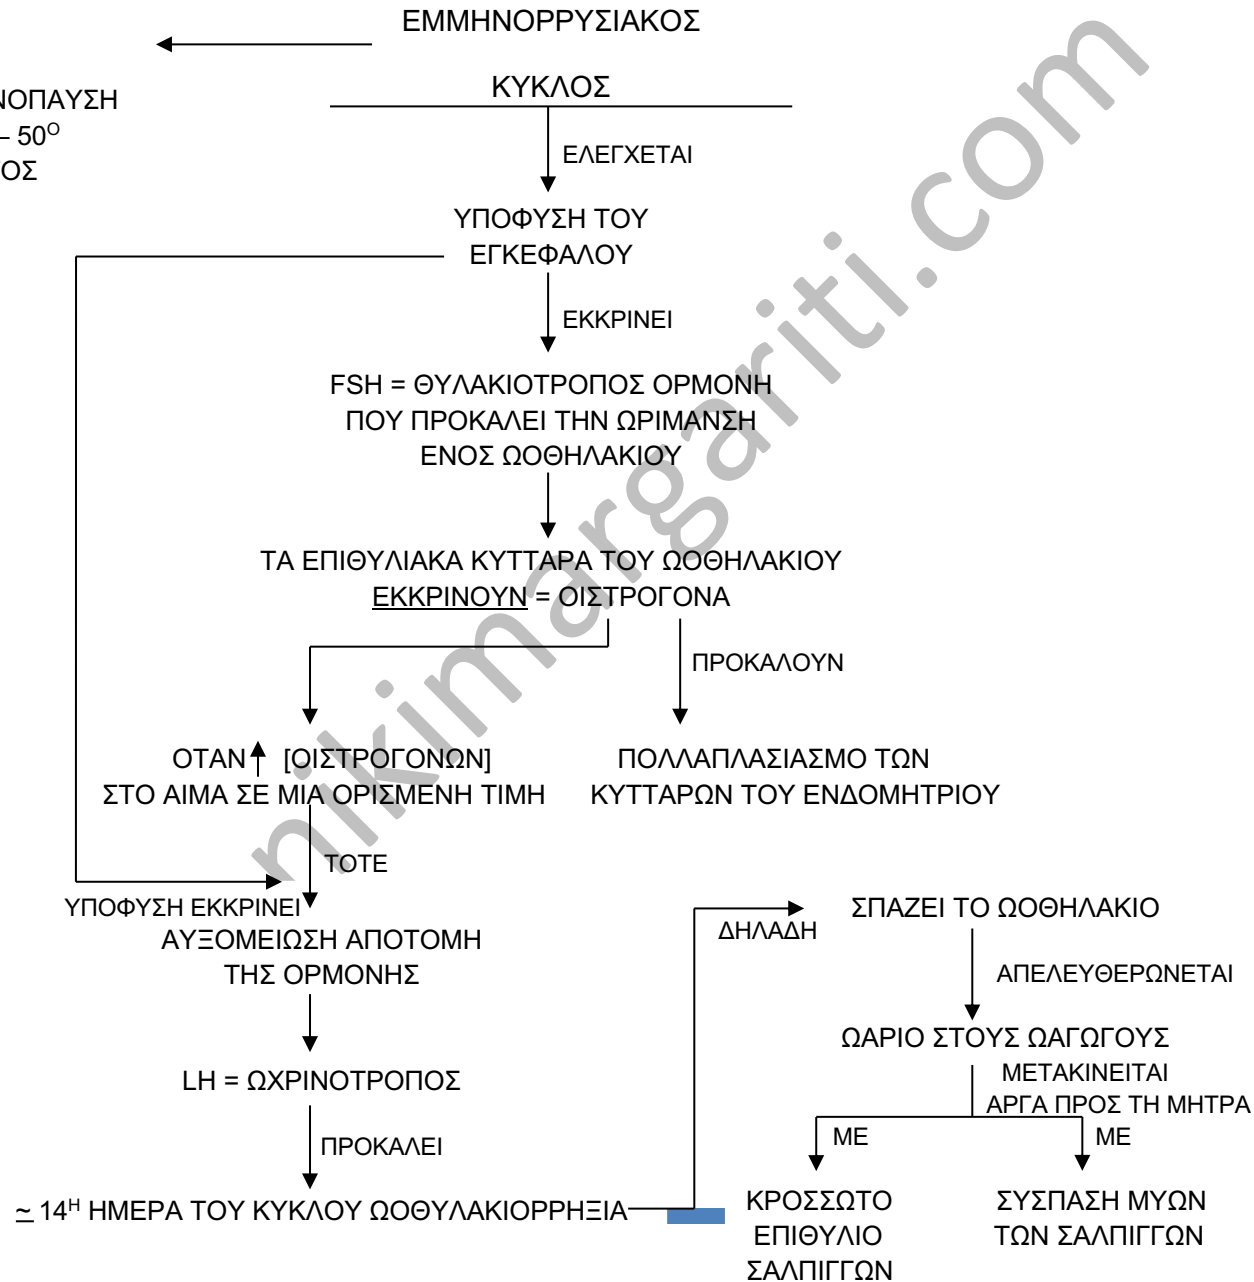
ΕΜΜΗΝΟΡΡΥΣΙΑΚΟΣ

ΚΥΚΛΟΣ

ΝΟΠΑΥΣΗ
– 50$^{Ο}$
ΟΣ

ΕΛΕΓΧΕΤΑΙ

ΥΠΟΦΥΣΗ ΤΟΥ ΕΓΚΕΦΑΛΟΥ

ΕΚΚΡΙΝΕΙ

FSH = ΘΥΛΑΚΙΟΤΡΟΠΟΣ ΟΡΜΟΝΗ ΠΟΥ ΠΡΟΚΑΛΕΙ ΤΗΝ ΩΡΙΜΑΝΣΗ ΕΝΟΣ ΩΟΘΗΛΑΚΙΟΥ

ΤΑ ΕΠΙΘΥΛΙΑΚΑ ΚΥΤΤΑΡΑ ΤΟΥ ΩΟΘΗΛΑΚΙΟΥ ΕΚΚΡΙΝΟΥΝ = ΟΙΣΤΡΟΓΟΝΑ

ΠΡΟΚΑΛΟΥΝ

ΟΤΑΝ ↑ [ΟΙΣΤΡΟΓΟΝΩΝ] ΣΤΟ ΑΙΜΑ ΣΕ ΜΙΑ ΟΡΙΣΜΕΝΗ ΤΙΜΗ

ΠΟΛΛΑΠΛΑΣΙΑΣΜΟ ΤΩΝ ΚΥΤΤΑΡΩΝ ΤΟΥ ΕΝΔΟΜΗΤΡΙΟΥ

ΤΟΤΕ

ΥΠΟΦΥΣΗ ΕΚΚΡΙΝΕΙ

ΑΥΞΟΜΕΙΩΣΗ ΑΠΟΤΟΜΗ ΤΗΣ ΟΡΜΟΝΗΣ

LH = ΩΧΡΙΝΟΤΡΟΠΟΣ

ΠΡΟΚΑΛΕΙ

$\simeq$ 14$^{Η}$ ΗΜΕΡΑ ΤΟΥ ΚΥΚΛΟΥ ΩΟΘΥΛΑΚΙΟΡΡΗΞΙΑ

ΔΗΛΑΔΗ

ΣΠΑΖΕΙ ΤΟ ΩΟΘΗΛΑΚΙΟ

ΑΠΕΛΕΥΘΕΡΩΝΕΤΑΙ

ΩΑΡΙΟ ΣΤΟΥΣ ΩΑΓΩΓΟΥΣ

ΜΕΤΑΚΙΝΕΙΤΑΙ ΑΡΓΑ ΠΡΟΣ ΤΗ ΜΗΤΡΑ

ΜΕ

ΜΕ

ΚΡΟΣΣΩΤΟ ΕΠΙΘΥΛΙΟ ΣΑΛΠΙΓΓΩΝ

ΣΥΣΠΑΣΗ ΜΥΩΝ ΤΩΝ ΣΑΛΠΙΓΓΩΝ

nikimargariti.com